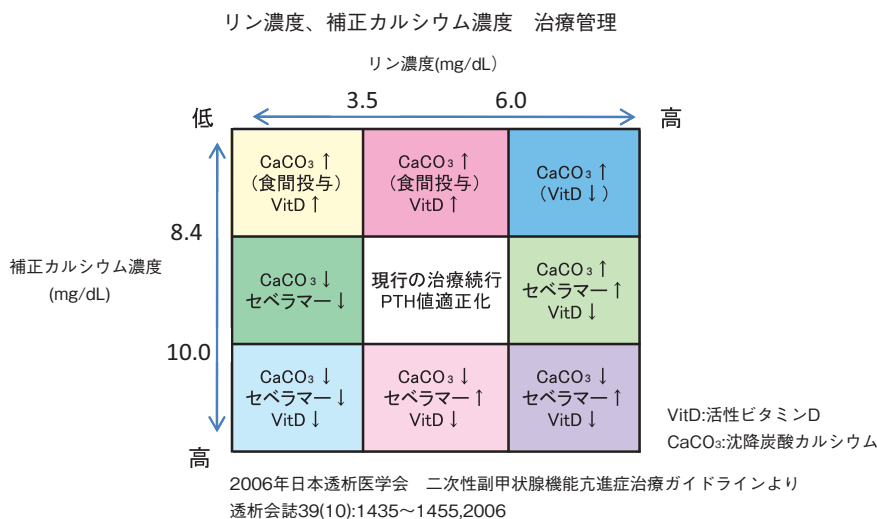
リン濃度、補正カルシウム濃度　治療管理

リン濃度(mg/dL)

低　3.5　6.0　高

| | | |
|---|---|---|
| $CaCO_3$ ↑ （食間投与） VitD ↑ | $CaCO_3$ ↑ （食間投与） VitD ↑ | $CaCO_3$ ↑ （VitD ↓） |
| $CaCO_3$ ↓ セベラマー ↓ | 現行の治療続行 PTH値適正化 | $CaCO_3$ ↑ セベラマー ↑ VitD ↓ |
| $CaCO_3$ ↓ セベラマー ↓ VitD ↓ | $CaCO_3$ ↓ セベラマー ↑ VitD ↓ | $CaCO_3$ ↓ セベラマー ↑ VitD ↓ |

8.4

補正カルシウム濃度 (mg/dL)

10.0

高

VitD:活性ビタミンD
$CaCO_3$:沈降炭酸カルシウム

2006年日本透析医学会　二次性副甲状腺機能亢進症治療ガイドラインより
透析会誌39(10):1435～1455,2006